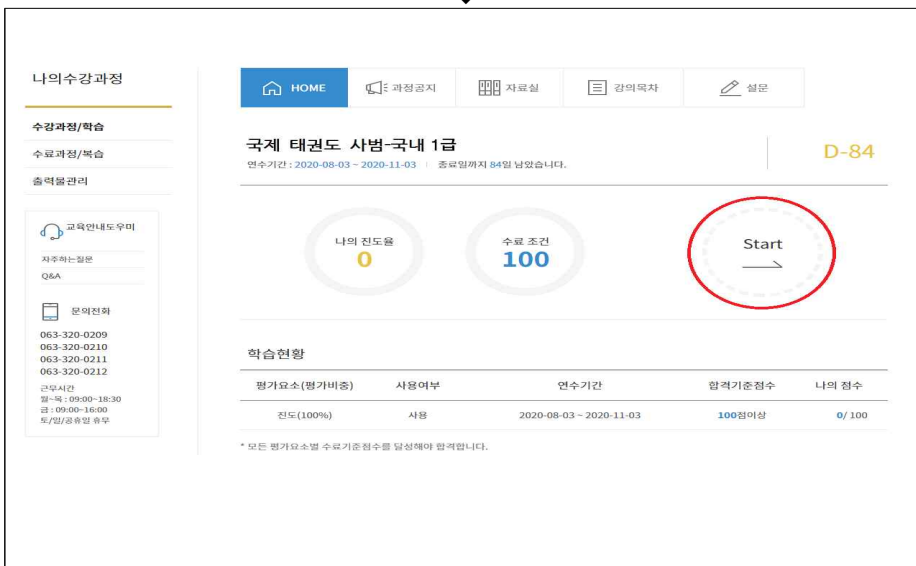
나의수강과정

수강과정/학습

수료과정/복습

출력물관리

교육안내도우미

자주하는질문

Q&A

문의전화

063-320-0209
063-320-0210
063-320-0211
063-320-0212

근무시간
월~목 : 09:00~18:30
금 : 09:00~16:00
토/일/공휴일 휴무

HOME

과정공지

자료실

강의목차

설문

국제 태권도 사범-국내 1급

연수기간 : 2020-08-03 ~ 2020-11-03 | 종료일까지 84일 남았습니다.

D-84

나의 진도율
0

수료 조건
100

Start

학습현황

| 평가요소(평가비중) | 사용여부 | 연수기간 | 합격기준점수 | 나의 점수 |
|---|---|---|---|---|
| 진도(100%) | 사용 | 2020-08-03 ~ 2020-11-03 | 100점이상 | 0/ 100 |

* 모든 평가요소별 수료기준점수를 달성해야 합격합니다.